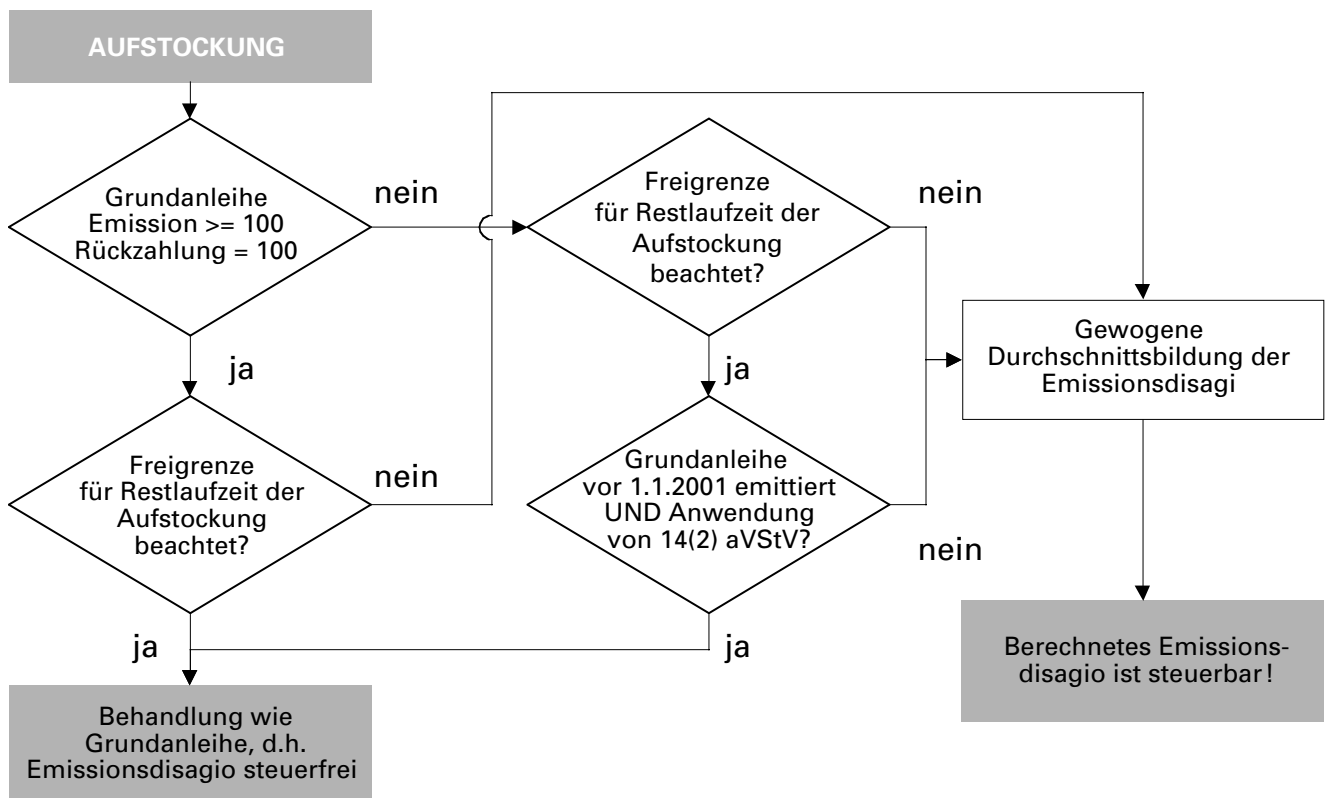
AUFSTOCKUNG

Grundanleihe Emission >= 100 Rückzahlung = 100

nein

Freigrenze für Restlaufzeit der Aufstockung beachtet?

nein

Gewogene Durchschnittsbildung der Emissionsdisagi

ja

ja

Freigrenze für Restlaufzeit der Aufstockung beachtet?

nein

Grundanleihe vor 1.1.2001 emittiert UND Anwendung von 14(2) aVStV?

nein

ja

ja

Berechnetes Emissionsdisagio ist steuerbar!

Behandlung wie Grundanleihe, d.h. Emissionsdisagio steuerfrei